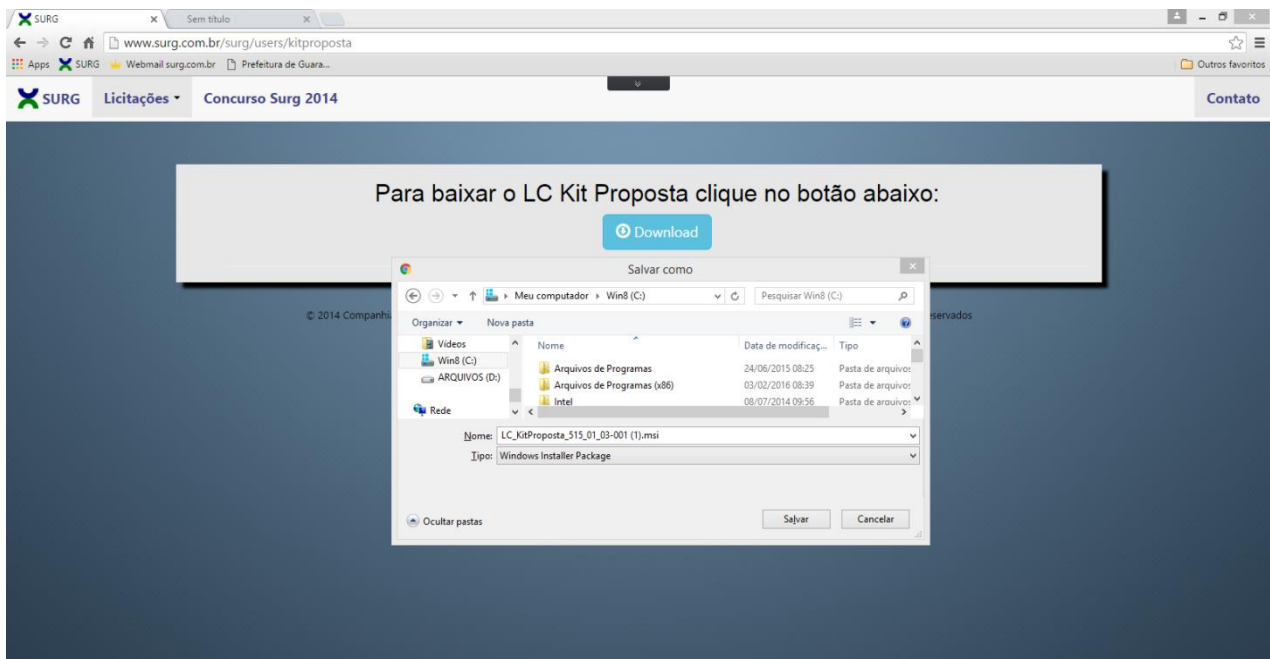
SURG
Sem título
www.surg.com.br/surg/users/kitproposta
Apps SURG Webmail surg.com.br Prefeitura de Guara...
Outros favoritos
SURG Licitações Concurso Surg 2014
Contato

Para baixar o LC Kit Proposta clique no botão abaixo:
Download

© 2014 Companhi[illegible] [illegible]servados

Salvar como
Meu computador › Win8 (C:)
Pesquisar Win8 (C:)
Organizar ▾ Nova pasta
Vídeos
Win8 (C:)
ARQUIVOS (D:)
Rede

| Nome | Data de modificaç... | Tipo |
|---|---|---|
| Arquivos de Programas | 24/06/2015 08:25 | Pasta de arquivos |
| Arquivos de Programas (x86) | 03/02/2016 08:39 | Pasta de arquivos |
| Intel | 08/07/2014 09:56 | Pasta de arquivos |

Nome: LC_KitProposta_515_01_03-001 (1).msi
Tipo: Windows Installer Package
Ocultar pastas
Salvar Cancelar